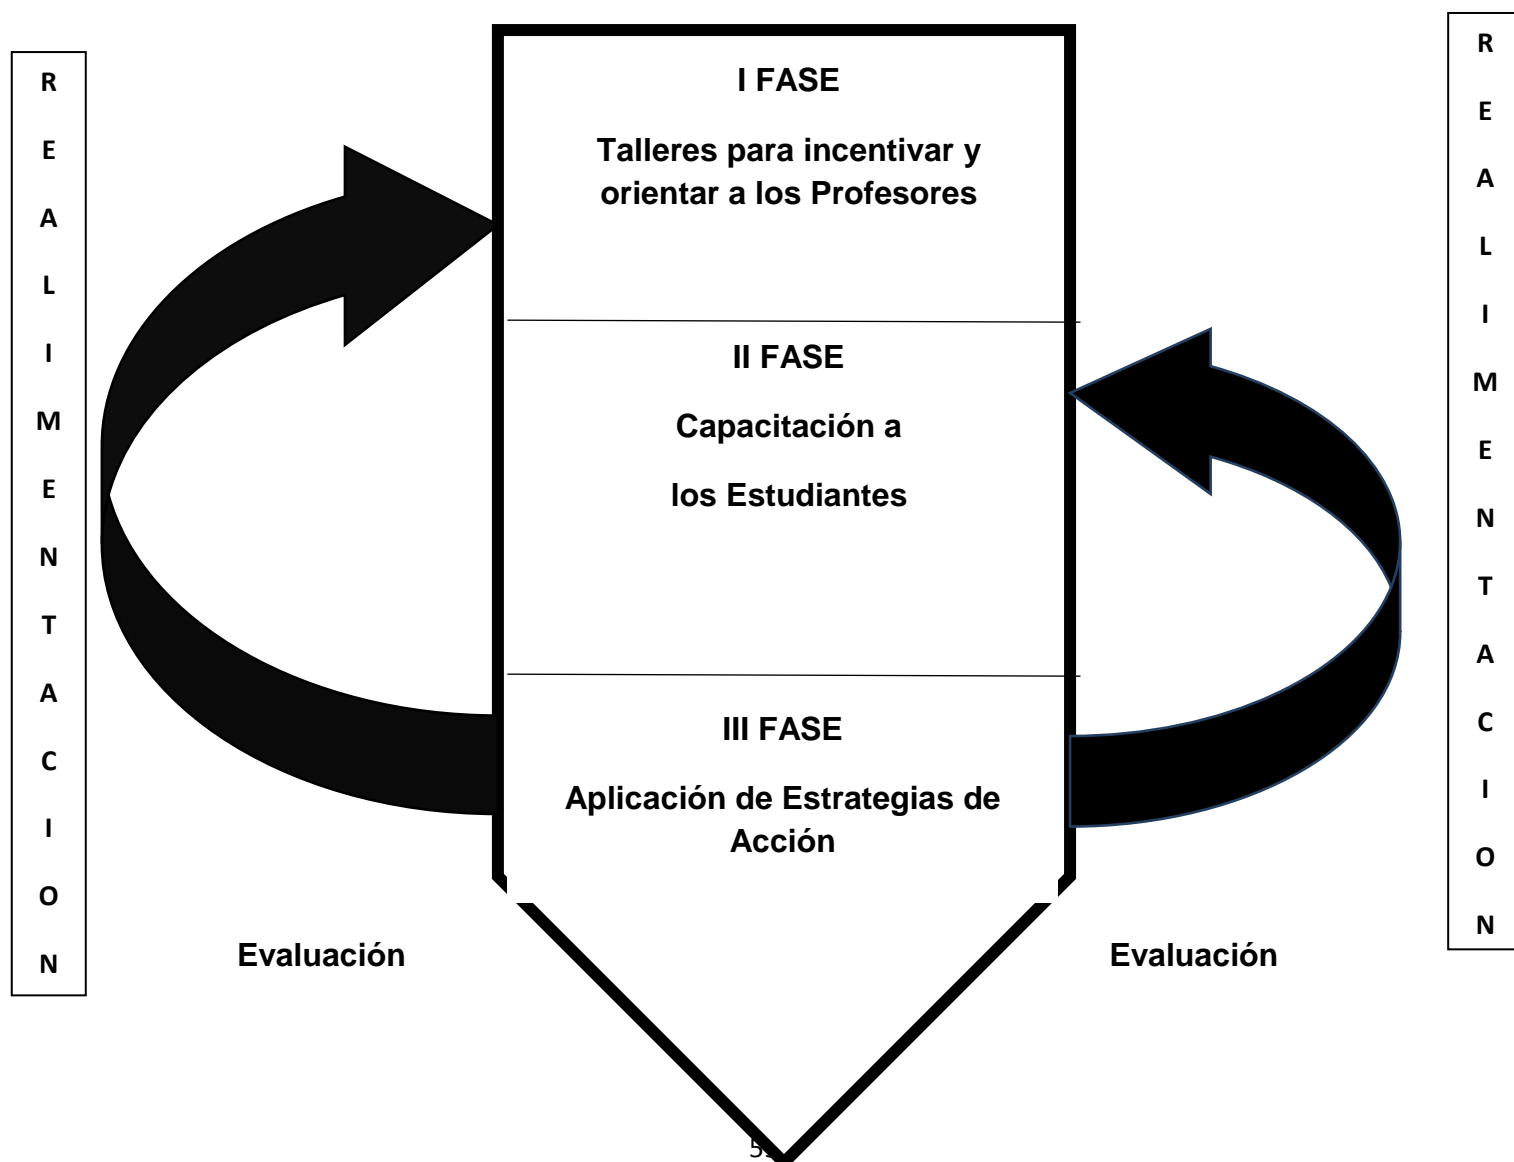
R
E
A
L
I
M
E
N
T
A
C
I
O
N

I FASE

Talleres para incentivar y orientar a los Profesores

II FASE

Capacitación a

los Estudiantes

III FASE

Aplicación de Estrategias de Acción

R
E
A
L
I
M
E
N
T
A
C
I
O
N

Evaluación

Evaluación

5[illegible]